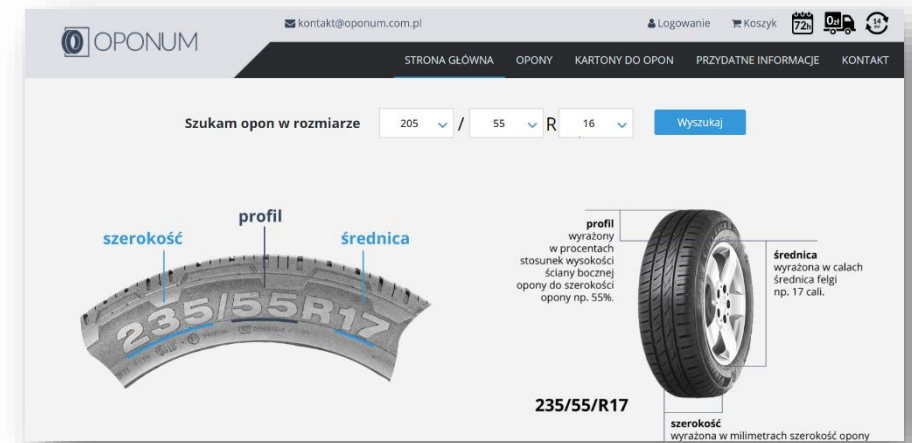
OPONUM

kontakt@oponum.com.pl

Logowanie Koszyk 72h 0zł 14

STRONA GŁÓWNA OPONY KARTONY DO OPON PRZYDATNE INFORMACJE KONTAKT

Szukam opon w rozmiarze 205 / 55 R 16 Wyszukaj

szerokość profil średnica

235/55R17

profil wyrażony w procentach stosunek wysokości ściany bocznej opony do szerokości opony np. 55%.

średnica wyrażona w calach średnica felgi np. 17 cali.

235/55/R17

szerokość wyrażona w milimetrach szerokość opony